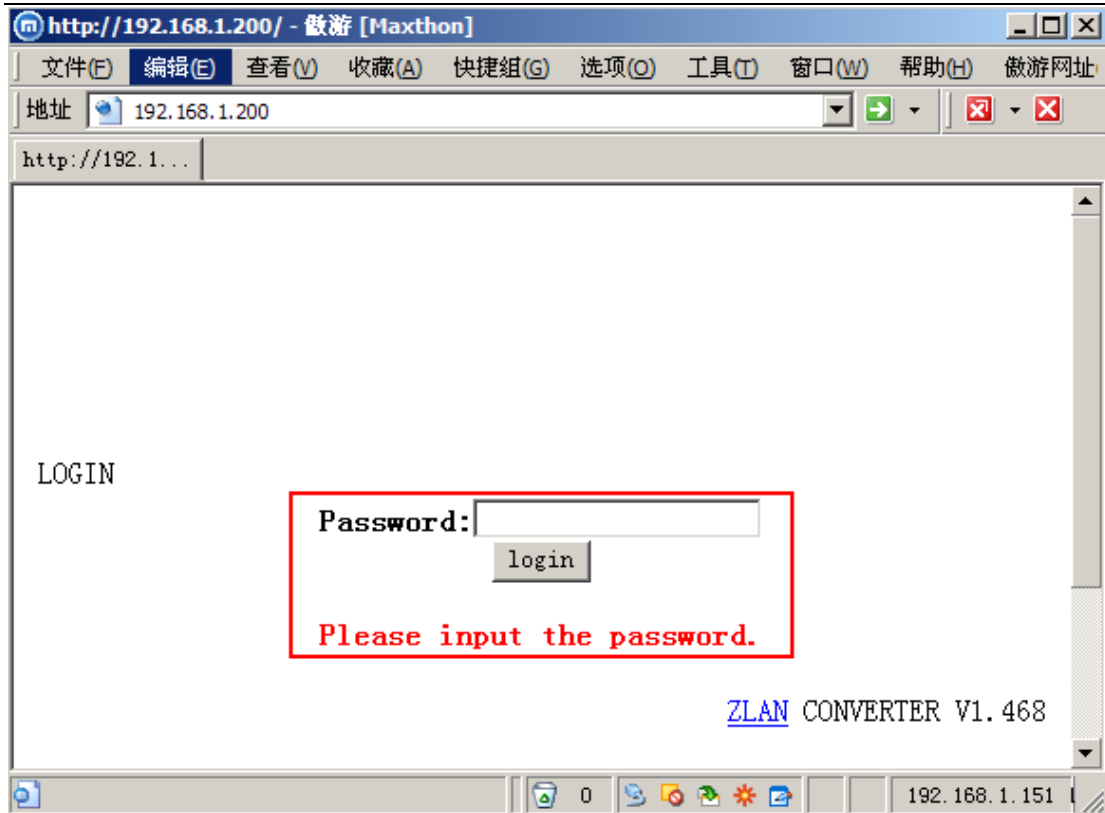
http://192.168.1.200/ - 傲游 [Maxthon]

文件(F) 编辑(E) 查看(V) 收藏(A) 快捷组(G) 选项(O) 工具(T) 窗口(W) 帮助(H) 傲游网址

地址 192.168.1.200

http://192.1...

LOGIN

Password:

login

Please input the password.

ZLAN CONVERTER V1.468

0

192.168.1.151